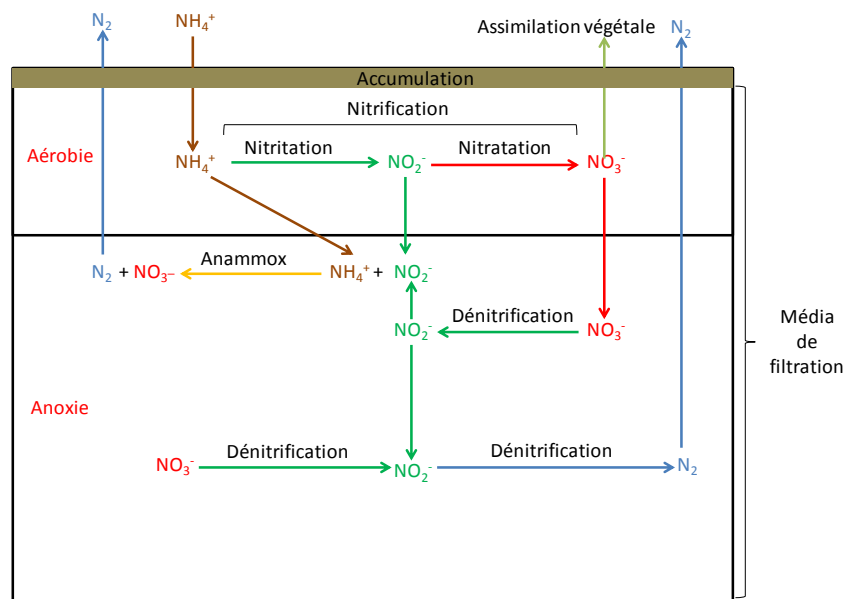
$N_2$ $NH_4^+$ Assimilation végétale $N_2$

Accumulation

Nitrification

Aérobie $NH_4^+$ Nitritation $NO_2^-$ Nitratation $NO_3^-$

$N_2$ + $NO_3^-$ Anammox $NH_4^+$ + $NO_2^-$

$NO_2^-$ Dénitrification $NO_3^-$

Média de filtration

Anoxie

$NO_3^-$ Dénitrification $NO_2^-$ Dénitrification $N_2$